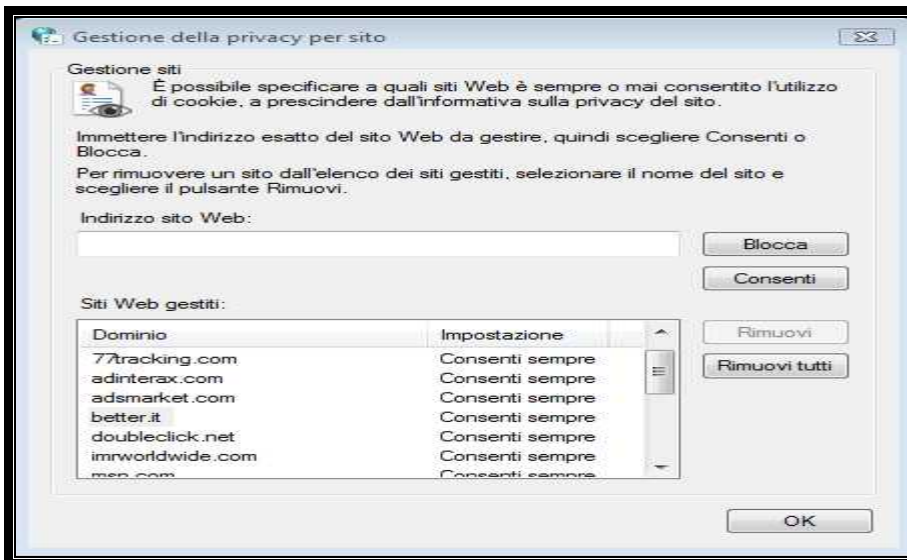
Gestione della privacy per sito

Gestione siti

È possibile specificare a quali siti Web è sempre o mai consentito l'utilizzo di cookie, a prescindere dall'informativa sulla privacy del sito.

Immettere l'indirizzo esatto del sito Web da gestire, quindi scegliere Consenti o Blocca.

Per rimuovere un sito dall'elenco dei siti gestiti, selezionare il nome del sito e scegliere il pulsante Rimuovi.

Indirizzo sito Web:

Blocca

Consenti

Siti Web gestiti:

| Dominio | Impostazione |
|---|---|
| 77tracking.com | Consenti sempre |
| adinterax.com | Consenti sempre |
| adsmarket.com | Consenti sempre |
| better.it | Consenti sempre |
| doubleclick.net | Consenti sempre |
| imrworldwide.com | Consenti sempre |
| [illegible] | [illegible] |

Rimuovi

Rimuovi tutti

OK